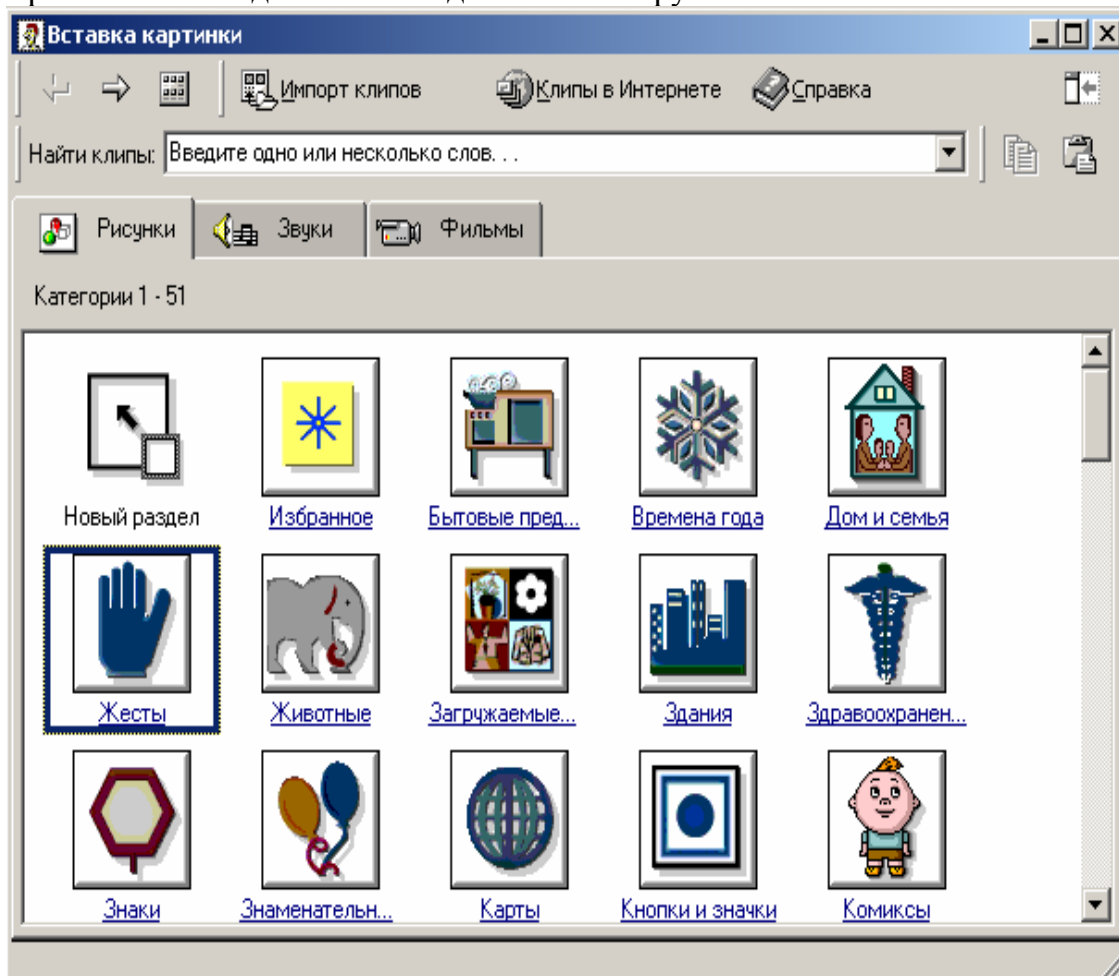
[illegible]

Вставка картинки

Импорт клипов   Клипы в Интернете   Справка

Найти клипы: Введите одно или несколько слов. . .

Рисунки   Звуки   Фильмы

Категории 1 - 51

Новый раздел   Избранное   Бытовые пред...   Времена года   Дом и семья

Жесты   Животные   Загружаемые...   Здания   Здравоохранен...

Знаки   Знаменательн...   Карты   Кнопки и значки   Комиксы